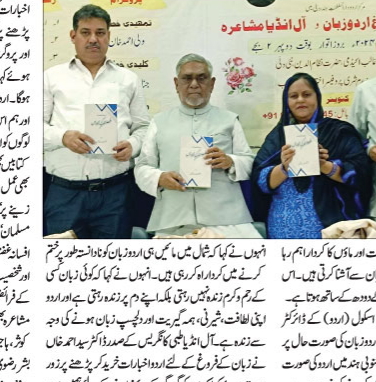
اخبارات
پڑھنے
اور پروگر
ہوتے کہ
ہوگا۔ اردو
اور ہم ا
لوگوں کو
کتابیں
سبھی عم
زینے پر
افسانہ
اور شخصیت
کے فرائض
مشاعرہ
گوشہ
بشر

ار اردوزبان آل انڈیا مشاعرہ
۲۰۲۳ء، روز اتوار، بوقت دوپہر ۲ بجے
نعمت
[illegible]
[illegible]
+91

انہوں نے کہا کہ بنگال میں ماؤں ہی اردو زبان کو نادانستہ طور پر ختم کرنے میں کردار ادا کر رہی ہیں۔ انہوں نے کہا کہ کوئی زبان کسی کے رحم و کرم پر زندہ نہیں رہتی بلکہ اپنے دم پر زندہ رہتی ہے اور اردو اپنی لطافت، شیرینی، ہمہ گیریت اور دلچسپ زبان ہونے کی وجہ سے زندہ ہے۔ آل انڈیا ملی کانگریس کے صدر ڈاکٹر سید احمد خان نے زبان کے فروغ کے لئے اردو اخبارات خرید کر پڑھنے پر زور

ت اور ماؤں کا کردار اہم رہا
ان سے آشنا کراتی ہیں۔ اس
ودھ کے ساتھ ہوتا ہے۔
اسکول (اردو) کے ڈائرکٹر
اردو زبان کی صورت حال پر
نوٹنی ہند میں اردو کی صورت